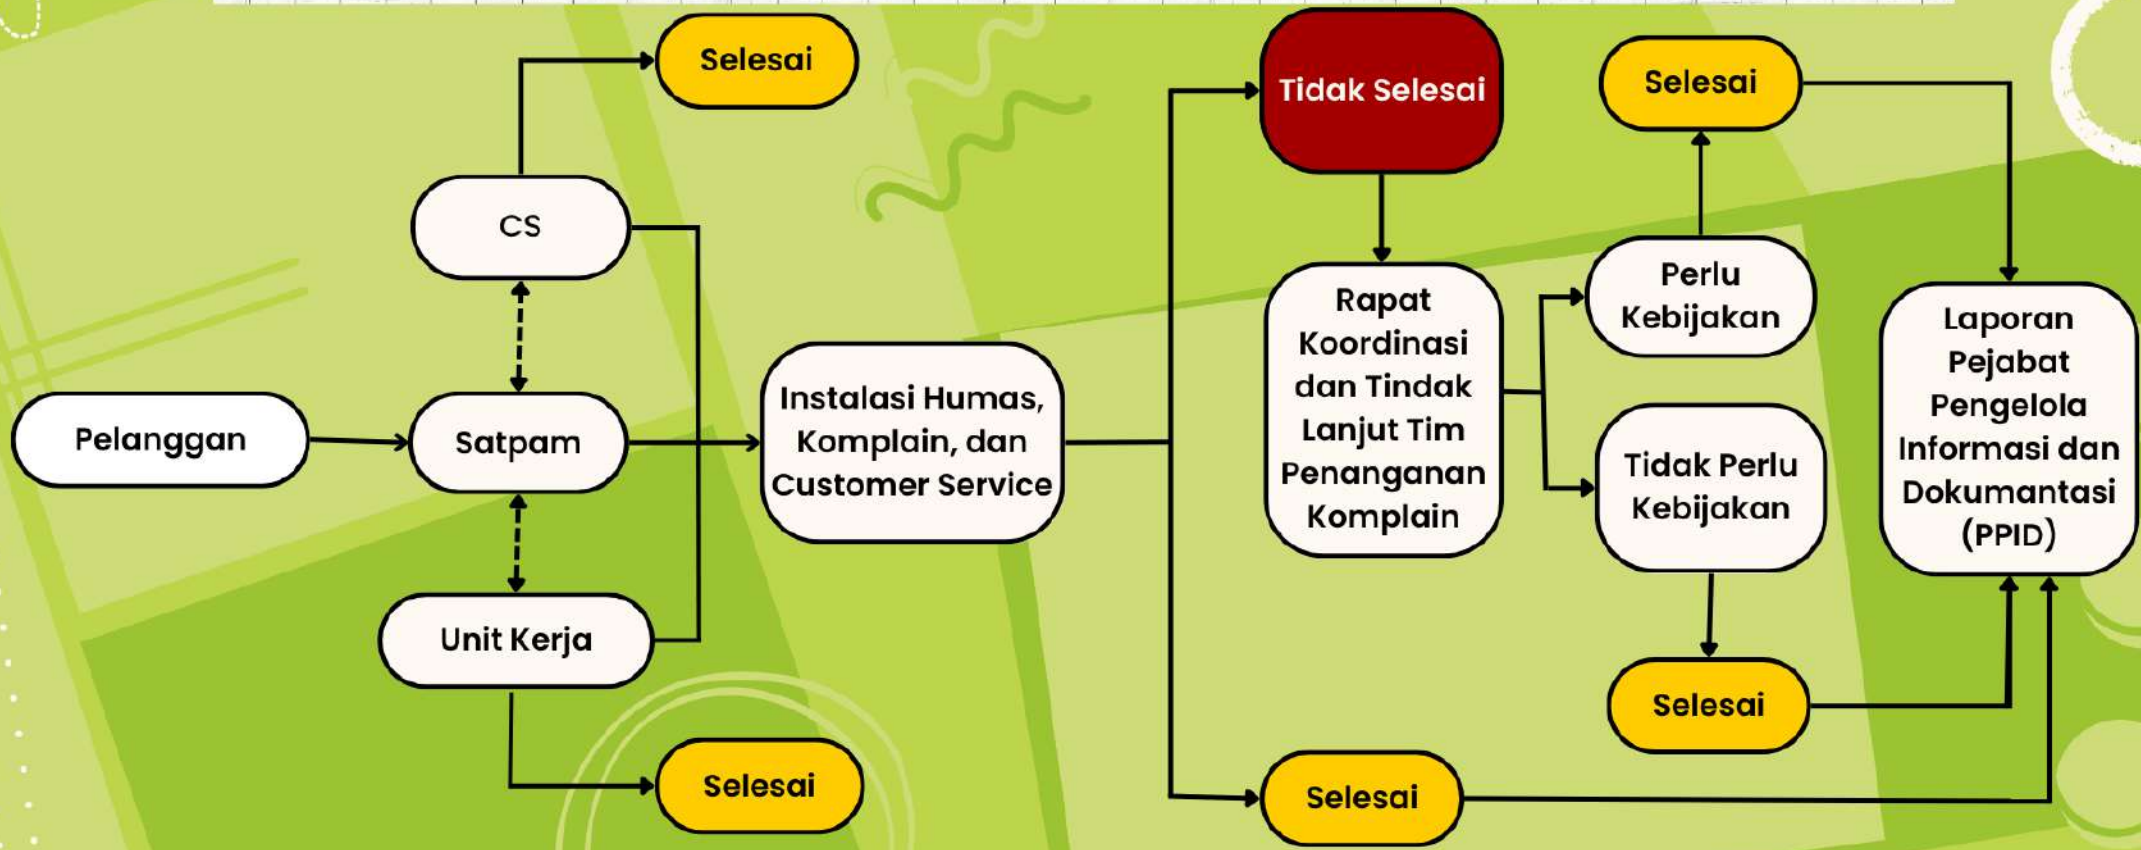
Selesai

CS

Pelanggan

Satpam

Unit Kerja

Selesai

Instalasi Humas, Komplain, dan Customer Service

Tidak Selesai

Rapat Koordinasi dan Tindak Lanjut Tim Penanganan Komplain

Selesai

Selesai

Perlu Kebijakan

Tidak Perlu Kebijakan

Selesai

Laporan Pejabat Pengelola Informasi dan Dokumantasi (PPID)